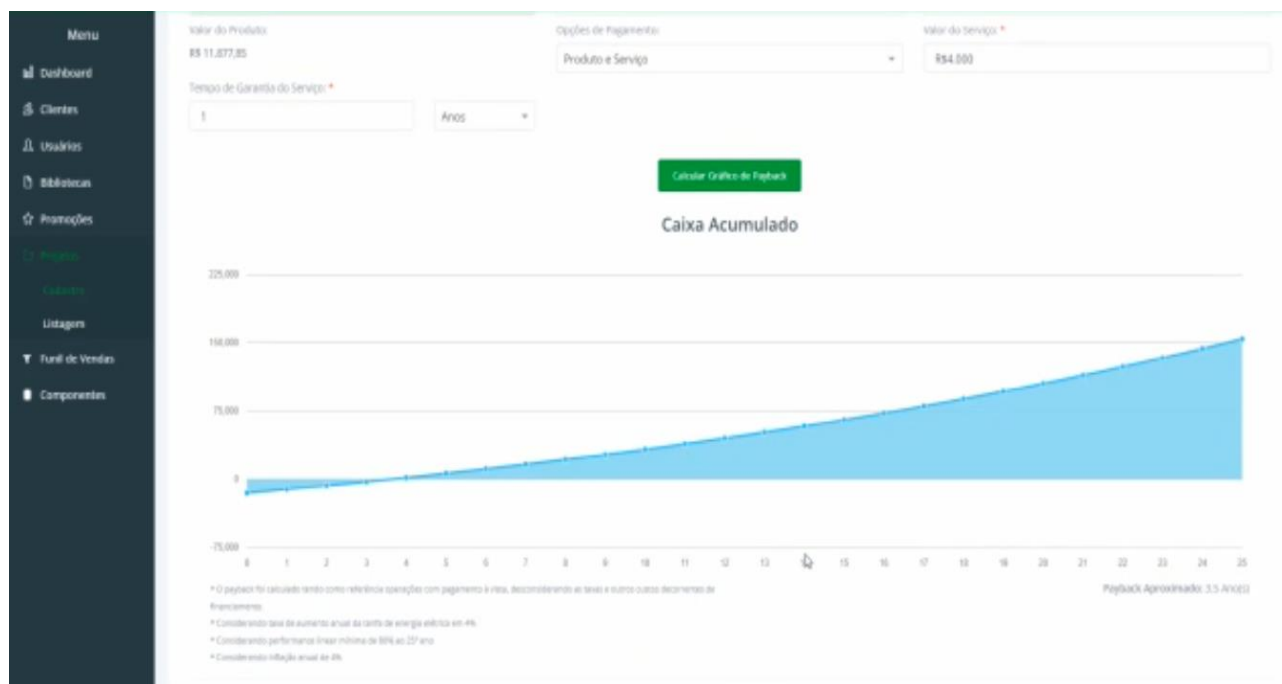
Menu
Dashboard
Clientes
Usuários
Bibliotecas
Promoções
Projetos
Cadastro
Listagem
Funil de Vendas
Componentes

Valor do Produto
R$ 11.077,85

Opções de Pagamento
Produto e Serviço

Valor do Serviço: *
R$4.000

Tempo de Garantia do Serviço: *
1
Anos

Calcular Gráfico de Payback

Caixa Acumulado

225.000
150.000
75.000
0
-75.000

0 1 2 3 4 5 6 7 8 9 10 11 12 13 14 15 16 17 18 19 20 21 22 23 24 25

* O payback foi calculado tendo como referência operações com pagamento à vista, desconsiderando as taxas e outros custos decorrentes de financiamento
* Considerando taxa de aumento anual da tarifa de energia elétrica em 4%
* Considerando performance linear mínima de 80% ao 25º ano
* Considerando inflação anual de 4%

Payback Aproximado: 3.5 Ano(s)